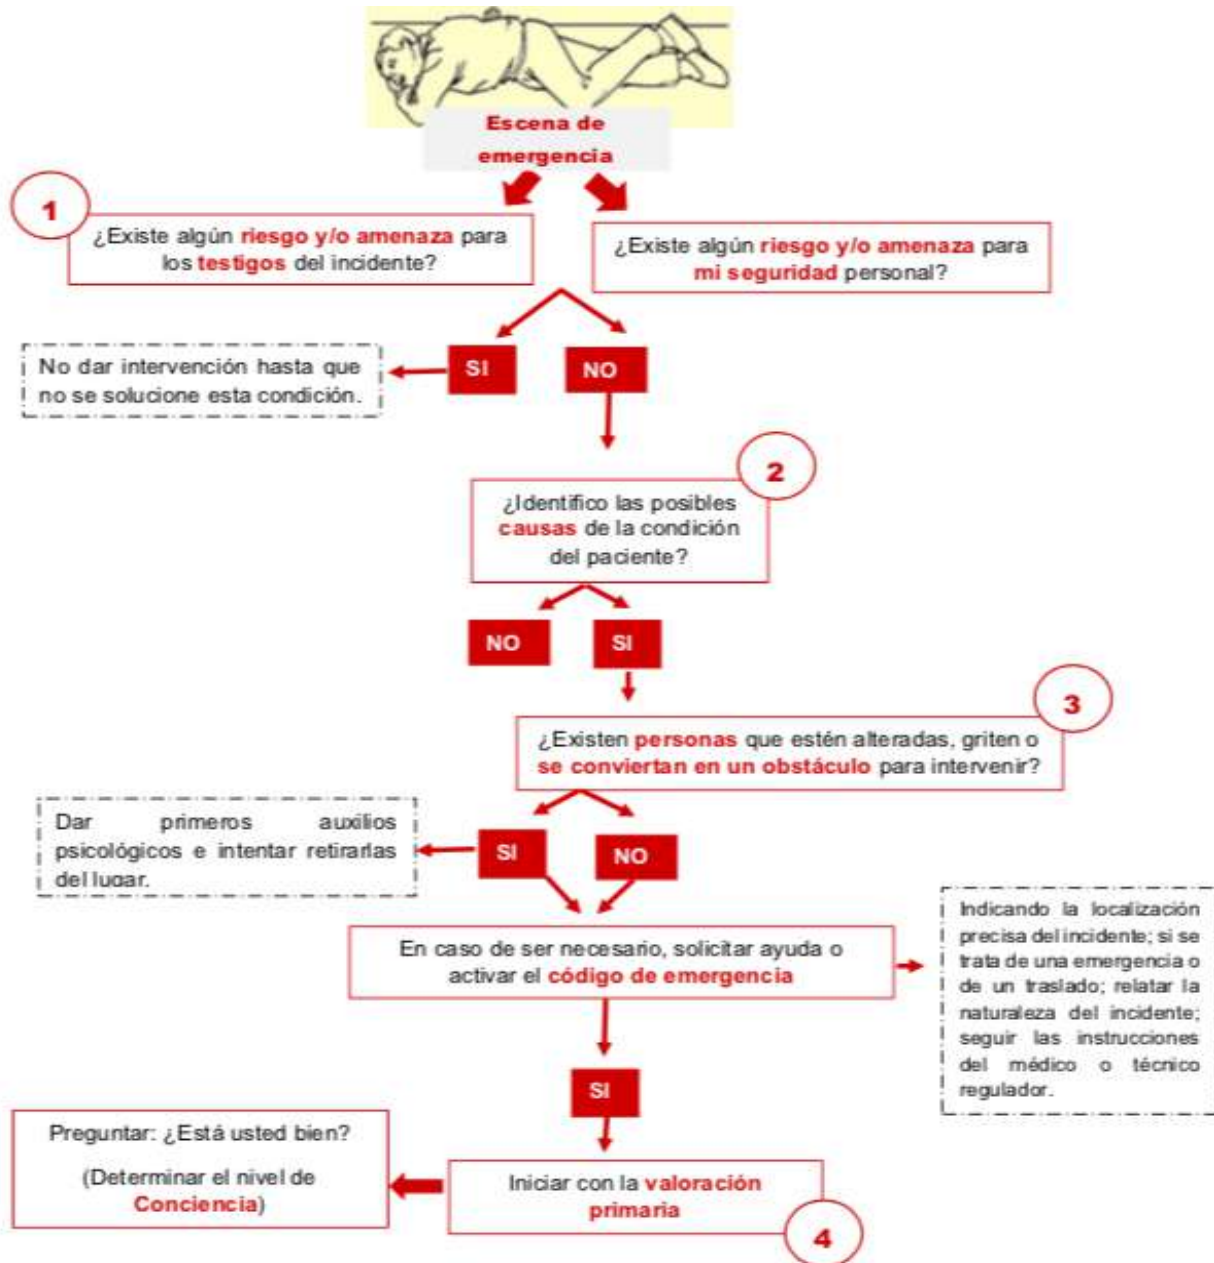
Escena de emergencia

1

¿Existe algún riesgo y/o amenaza para los testigos del incidente?

¿Existe algún riesgo y/o amenaza para mi seguridad personal?

No dar intervención hasta que no se solucione esta condición.

SI

NO

2

¿Identifico las posibles causas de la condición del paciente?

NO

SI

3

¿Existen personas que estén alteradas, griten o se conviertan en un obstáculo para intervenir?

Dar primeros auxilios psicológicos e intentar retirarlas del lugar.

SI

NO

En caso de ser necesario, solicitar ayuda o activar el código de emergencia

Indicando la localización precisa del incidente; si se trata de una emergencia o de un traslado; relatar la naturaleza del incidente; seguir las instrucciones del médico o técnico regulador.

SI

Preguntar: ¿Está usted bien?

(Determinar el nivel de Conciencia)

Iniciar con la valoración primaria

4